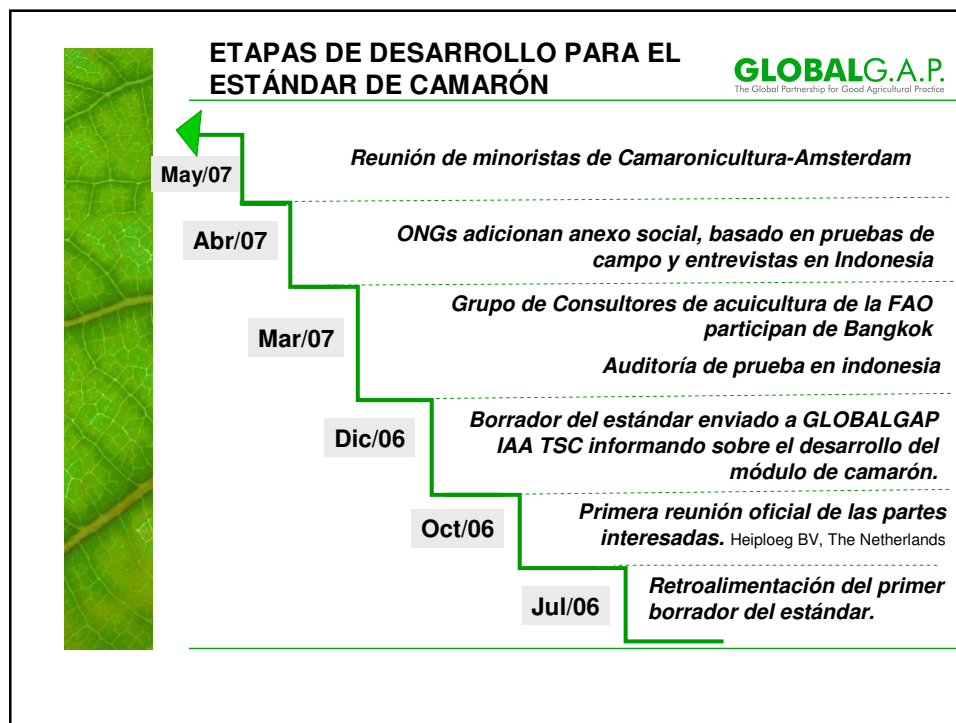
ETAPAS DE DESARROLLO PARA EL ESTÁNDAR DE CAMARÓN

GLOBALG.A.P.
The Global Partnership for Good Agricultural Practice

May/07
Reunión de minoristas de Camaronicultura-Amsterdam

Abr/07
ONGs adicionan anexo social, basado en pruebas de campo y entrevistas en Indonesia

Mar/07
Grupo de Consultores de acuicultura de la FAO participan de Bangkok

Auditoría de prueba en indonesia

Dic/06
Borrador del estándar enviado a GLOBALGAP IAA TSC informando sobre el desarrollo del módulo de camarón.

Oct/06
Primera reunión oficial de las partes interesadas. Heiploeg BV, The Netherlands

Jul/06
Retroalimentación del primer borrador del estándar.